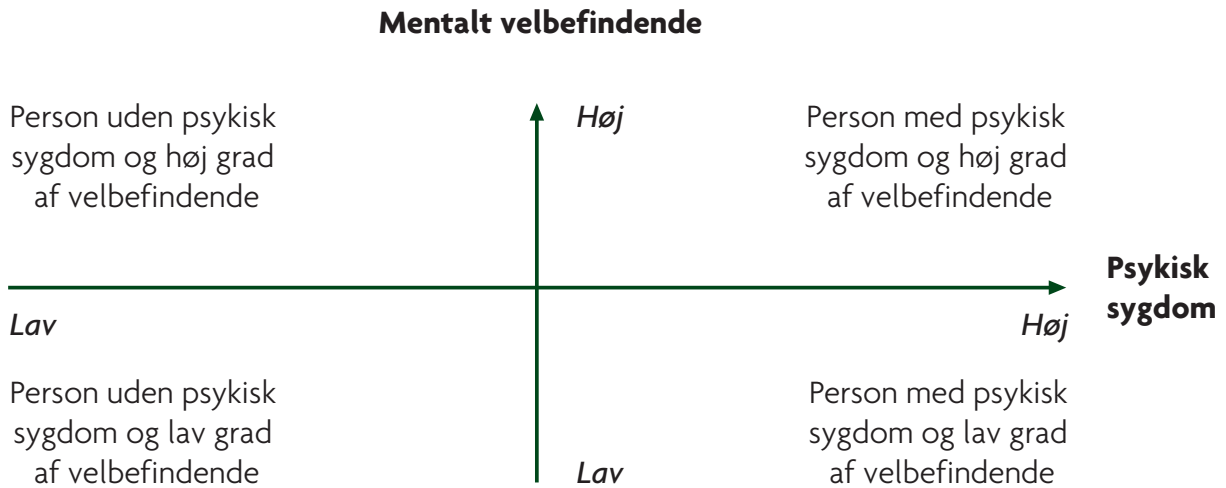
Mentalt velbefindende

Person uden psykisk sygdom og høj grad af velbefindende

Høj

Person med psykisk sygdom og høj grad af velbefindende

Psykisk sygdom

Lav

Høj

Person uden psykisk sygdom og lav grad af velbefindende

Lav

Person med psykisk sygdom og lav grad af velbefindende